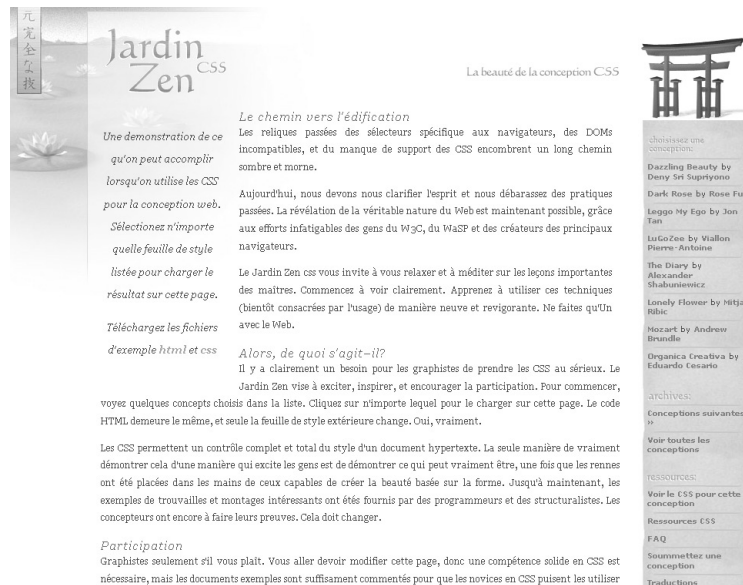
元
気
全
な
抜

Jardin
Zen CSS

La beauté de la conception CSS

Une demonstration de ce qu'on peut accomplir lorsqu'on utilise les CSS pour la conception web. Sélectionez n'importe quelle feuille de style listée pour charger le résultat sur cette page.

Téléchargez les fichiers d'exemple html et css

Le chemin vers l'édification
Les reliques passées des sélecteurs spécifique aux navigateurs, des DOMs incompatibles, et du manque de support des CSS encombrent un long chemin sombre et morne.

Aujourd'hui, nous devons nous clarifier l'esprit et nous débarassez des pratiques passées. La révélation de la véritable nature du Web est maintenant possible, grâce aux efforts infatigables des gens du W3C, du WaSP et des créateurs des principaux navigateurs.

Le Jardin Zen css vous invite à vous relaxer et à méditer sur les leçons importantes des maîtres. Commencez à voir clairement. Apprenez à utiliser ces techniques (bientôt consacrées par l'usage) de manière neuve et revigorante. Ne faites qu'Un avec le Web.

Alors, de quoi s'agit-il?
Il y a clairement un besoin pour les graphistes de prendre les CSS au sérieux. Le Jardin Zen vise à exciter, inspirer, et encourager la participation. Pour commencer, voyez quelques concepts choisis dans la liste. Cliquez sur n'importe lequel pour le charger sur cette page. Le code HTML demeure le même, et seule la feuille de style extérieure change. Oui, vraiment.

Les CSS permettent un contrôle complet et total du style d'un document hypertexte. La seule manière de vraiment démontrer cela d'une manière qui excite les gens est de démontrer ce qui peut vraiment être, une fois que les rennes ont été placées dans les mains de ceux capables de créer la beauté basée sur la forme. Jusqu'à maintenant, les exemples de trouvailles et montages intéressants ont été fournis par des programmeurs et des structuralistes. Les concepteurs ont encore à faire leurs preuves. Cela doit changer.

Participation
Graphistes seulement s'il vous plait. Vous aller devoir modifier cette page, donc une compétence solide en CSS est nécessaire, mais les documents exemples sont suffisament commentés pour que les novices en CSS puisent les utiliser

choisissez une conception:
Dazzling Beauty by Deny Sri Supriyono
Dark Rose by Rose Fu
Leggo My Ego by Jon Tan
LuGoZee by Viallon Pierre-Antoine
The Diary by Alexander Shabuniewicz
Lonely Flower by Mitja Ribic
Mozart by Andrew Brundle
Organica Creativa by Eduardo Cesario

archives:
Conceptions suivantes »
Voir toutes les conceptions

ressources:
Voir le CSS pour cette conception
Ressources CSS
FAQ
Soummettez une conception
Traductions